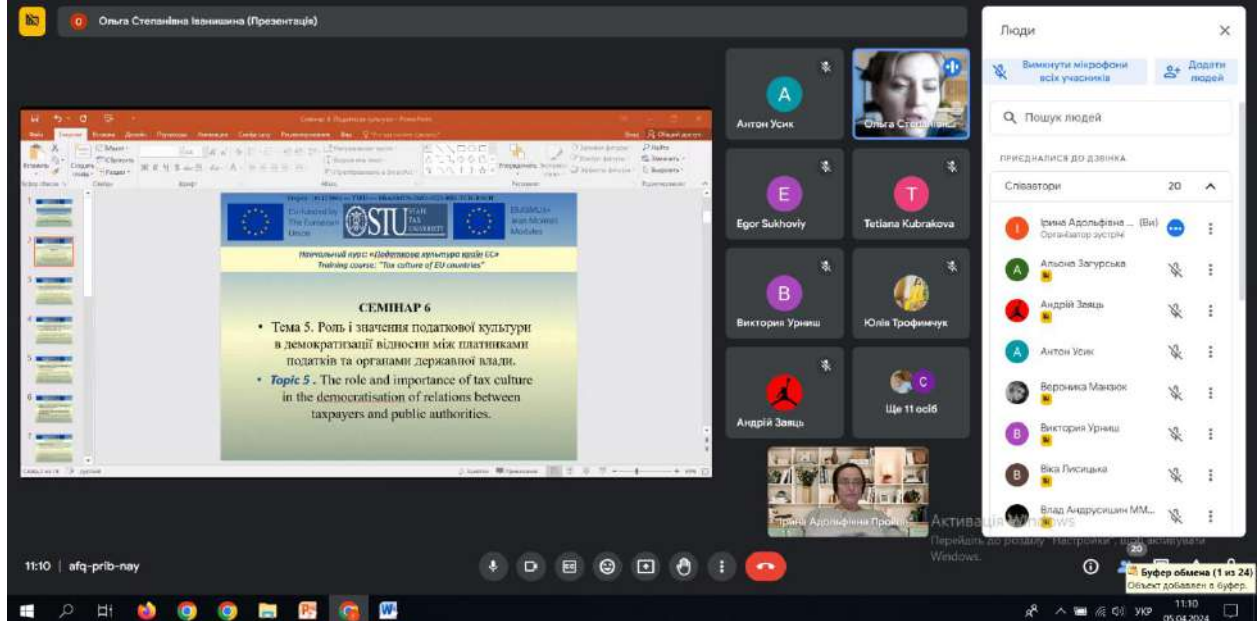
Ольга Степанівна Іванишина (Презентація)

Co-funded by The European Union
STU
ERASMUS+ Jean Monnet Modules

Навчальний курс: «Податкова культура країн ЄС»
Training course: "Tax culture of EU countries"

СЕМІНАР 6
• Тема 5. Роль і значення податкової культури в демократизації відносин між платниками податків та органами державної влади.
• Topic 5 . The role and importance of tax culture in the democratisation of relations between taxpayers and public authorities.

Антон Усик
Ольга Степанівна
Egor Sukhoviy
Tetiana Kubrakova
Виктория Урниш
Юлія Трофимчук
Андрій Заяць
Ще 11 осіб
Ірина Адольфівна Пропоїд

Люди
Вимкнути мікрофони всіх учасників
Додати людей
Пошук людей
ПРИЄДНАЛИСЯ ДО ДЗВІНКА
Співавтори 20
Ірина Адольфівна ... (Ви)
Організатор зустрічі
Альона Загурська
Андрій Заяць
Антон Усик
Вероніка Манзюк
Виктория Урниш
Віка Лисицька
Влад Андрусишин ММ...

Активація Windows
Перейдіть до розділу "Настройки", щоб активувати Windows.

11:10 | afq-prib-nay
20
Буфер обмена (1 из 24)
Объект добавлен в буфер.
УКР
11:10
05.04.2024